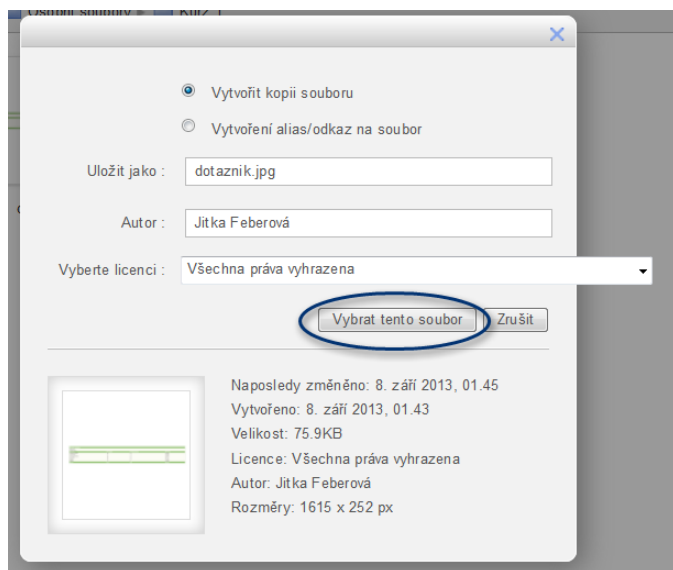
Osobní soubory ▸ Kurz 1

Vytvořit kopii souboru

Vytvoření alias/odkaz na soubor

Uložit jako : dotaznik.jpg

Autor : Jitka Feberová

Vyberte licenci : Všechna práva vyhrazena

Vybrat tento soubor

Zrušit

Naposledy změněno: 8. září 2013, 01.45
Vytvořeno: 8. září 2013, 01.43
Velikost: 75.9KB
Licence: Všechna práva vyhrazena
Autor: Jitka Feberová
Rozměry: 1615 x 252 px